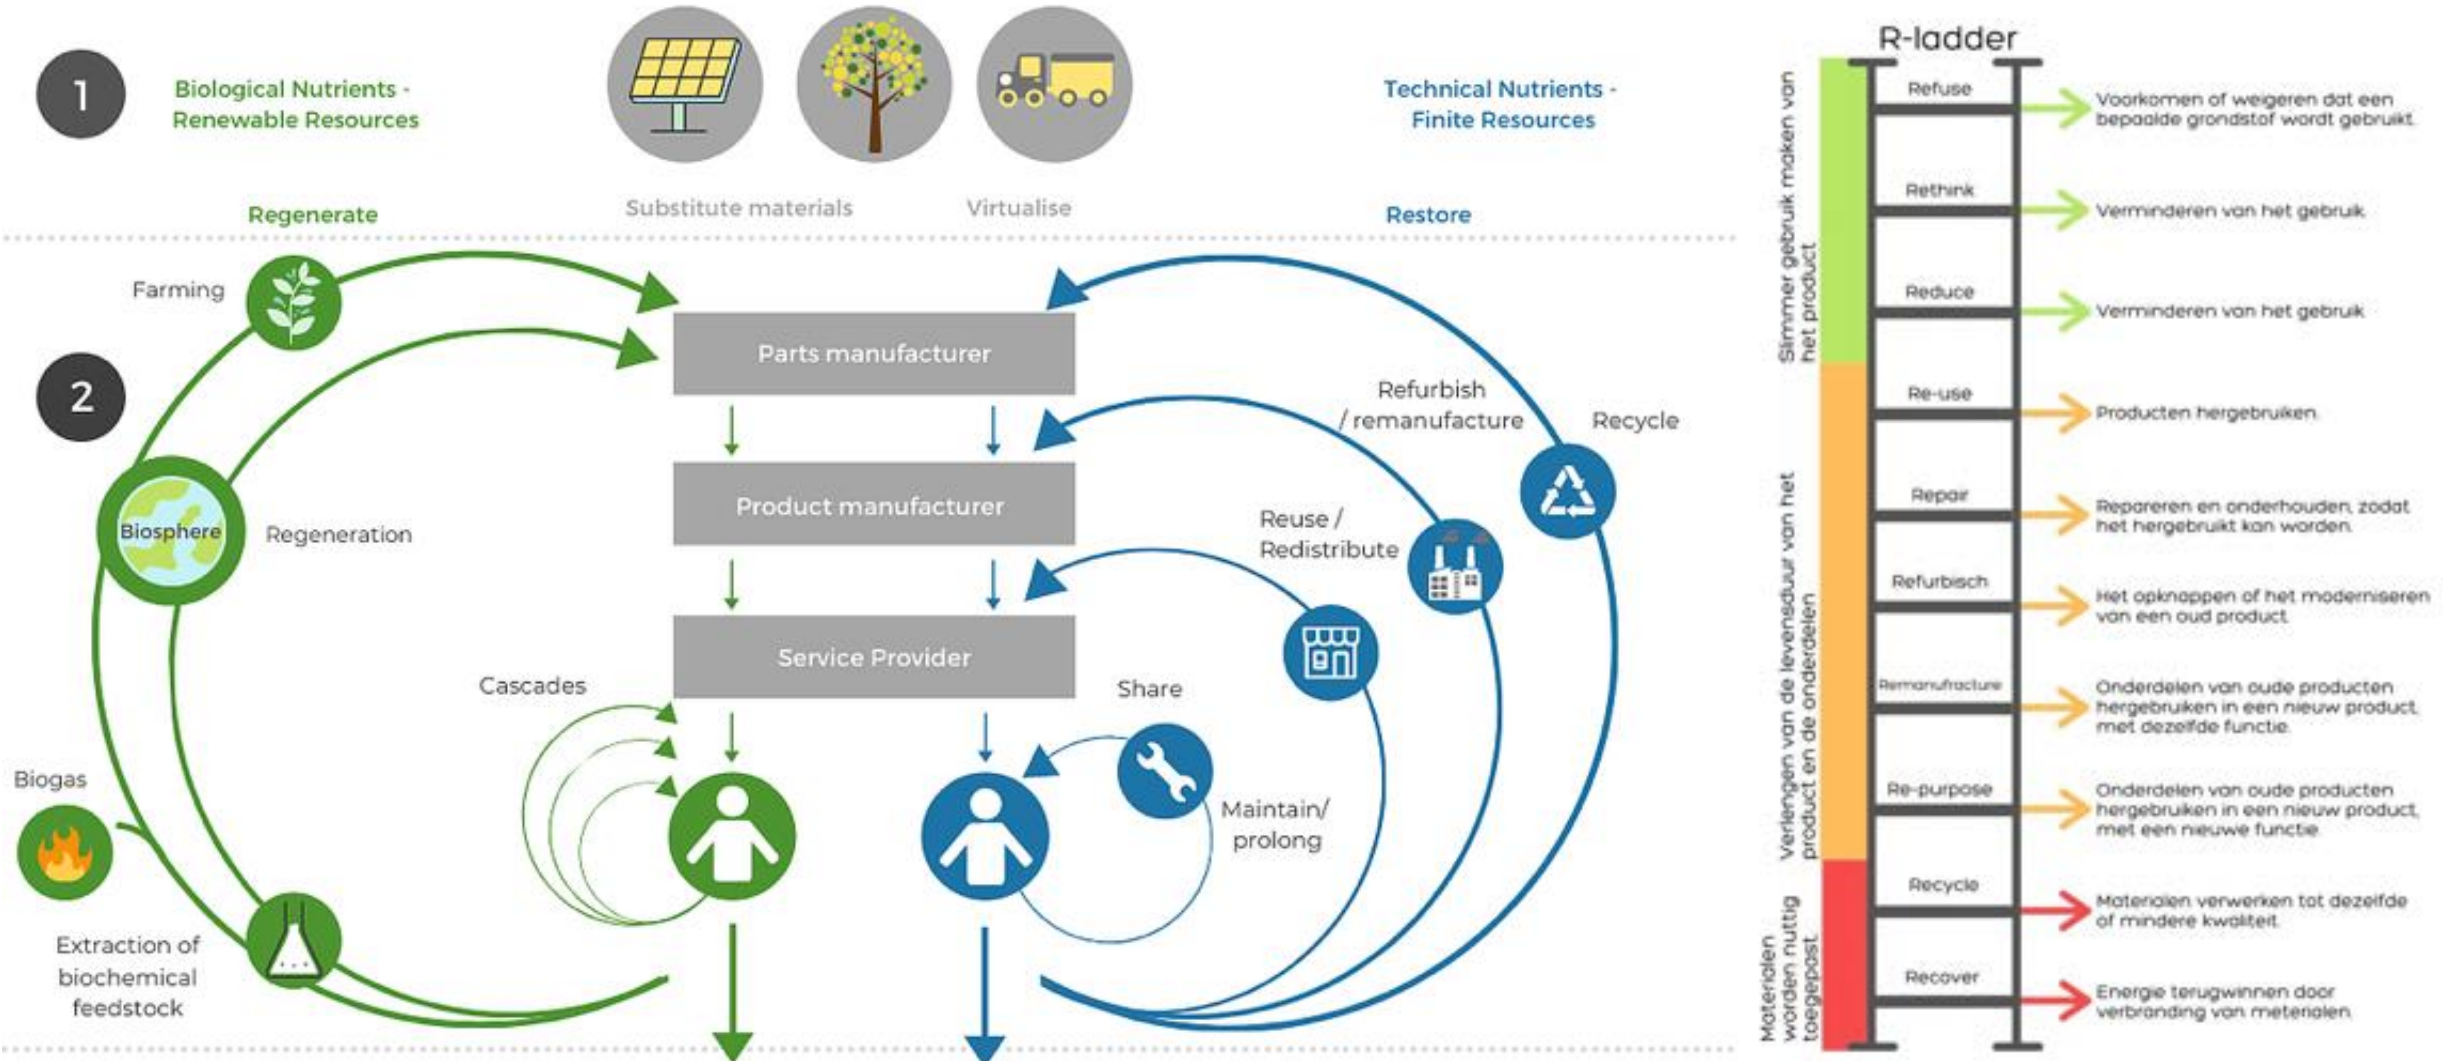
1

Biological Nutrients - Renewable Resources

Substitute materials

Virtualise

Technical Nutrients - Finite Resources

Regenerate

Restore

Farming

2

Parts manufacturer

Product manufacturer

Service Provider

Biosphere

Regeneration

Refurbish / remanufacture

Recycle

Reuse / Redistribute

Share

Cascades

Maintain/ prolong

Biogas

Extraction of biochemical feedstock

R-ladder

Slimmer gebruik maken van het product

Verlengen van de levensduur van het product en de onderdelen

Materialen worden nuttig toegepast

Refuse
Voorkomen of weigeren dat een bepaalde grondstof wordt gebruikt.

Rethink
Verminderen van het gebruik

Reduce
Verminderen van het gebruik

Re-use
Producten hergebruiken.

Repair
Repareren en onderhouden, zodat het hergebruikt kan worden.

Refurbisch
Het opknappen of het moderniseren van een oud product.

Remanufracture
Onderdelen van oude producten hergebruiken in een nieuw product, met dezelfde functie.

Re-purpose
Onderdelen van oude producten hergebruiken in een nieuw product, met een nieuwe functie

Recycle
Materialen verwerken tot dezelfde of mindere kwaliteit.

Recover
Energie terugwinnen door verbranding van materialen.